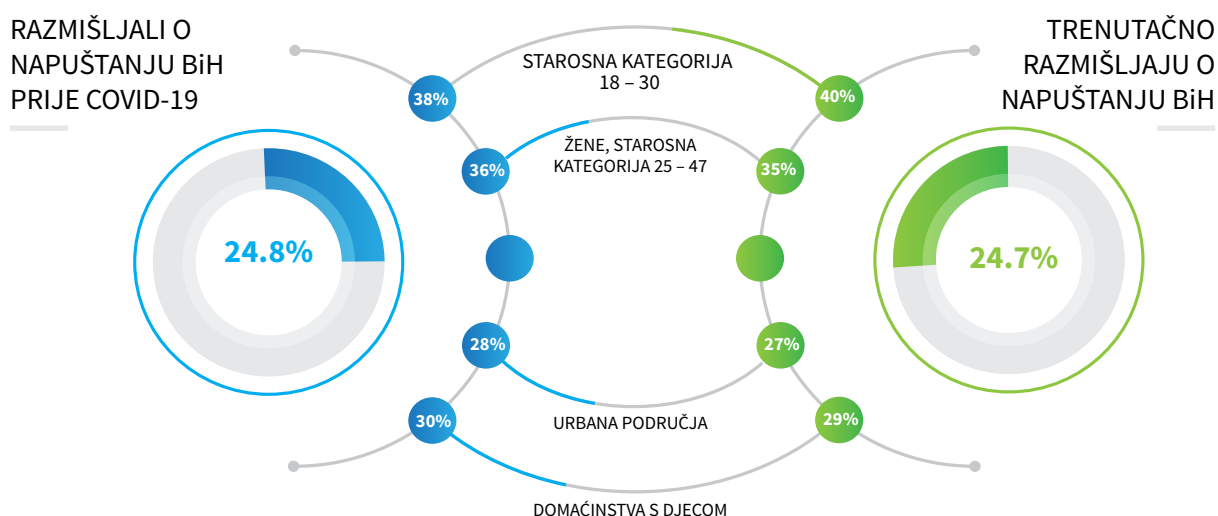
RAZMIŠLJALI O NAPUŠTANJU BiH PRIJE COVID-19

24.8%

TRENUTAČNO RAZMIŠLJAJU O NAPUŠTANJU BiH

24.7%

38%

STAROSNA KATEGORIJA 18 – 30

40%

36%

ŽENE, STAROSNA KATEGORIJA 25 – 47

35%

28%

27%

URBANA PODRUČJA

30%

29%

DOMAĆINSTVA S DJECOM